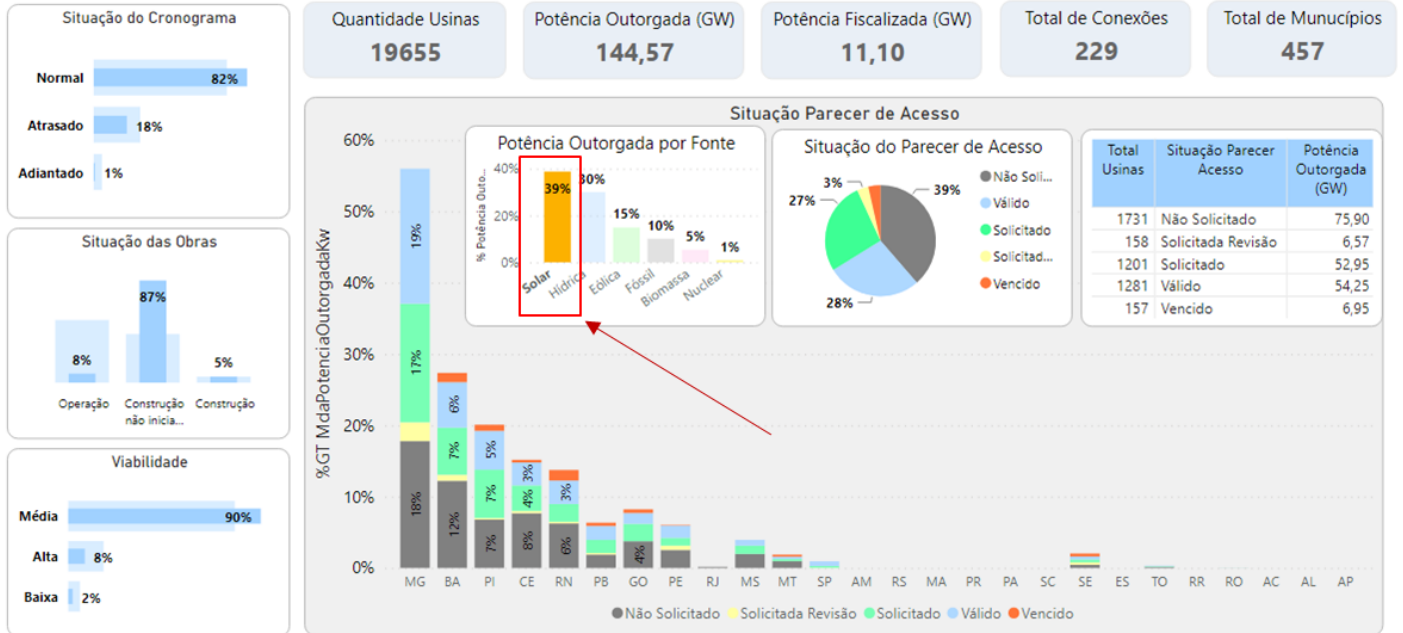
Situação do Cronograma

Normal 82%
Atrasado 18%
Adiantado 1%

Situação das Obras

8% 87% 5%
Operação
Construção não inicia...
Construção

Viabilidade

Média 90%
Alta 8%
Baixa 2%

Quantidade Usinas
19655

Potência Outorgada (GW)
144,57

Potência Fiscalizada (GW)
11,10

Total de Conexões
229

Total de Munucípios
457

Situação Parecer de Acesso

Potência Outorgada por Fonte

% Potência Outo...
40%
20%
0%
39% 30% 15% 10% 5% 1%
Solar Hídrica Eólica Fóssil Biomassa Nuclear

Situação do Parecer de Acesso

3% 39% 27% 28%
Não Soli...
Válido
Solicitado
Solicitad...
Vencido

| Total Usinas | Situação Parecer Acesso | Potência Outorgada (GW) |
|---|---|---|
| 1731 | Não Solicitado | 75,90 |
| 158 | Solicitada Revisão | 6,57 |
| 1201 | Solicitado | 52,95 |
| 1281 | Válido | 54,25 |
| 157 | Vencido | 6,95 |

%GT MdaPotenciaOutorgadaKw
60%
50%
40%
30%
20%
10%
0%
19% 17% 18% 6% 7% 12% 5% 7% 7% 3% 4% 8% 3% 6% 4%
MG BA PI CE RN PB GO PE RJ MS MT SP AM RS MA PR PA SC SE ES TO RR RO AC AL AP

Não Solicitado Solicitada Revisão Solicitado Válido Vencido